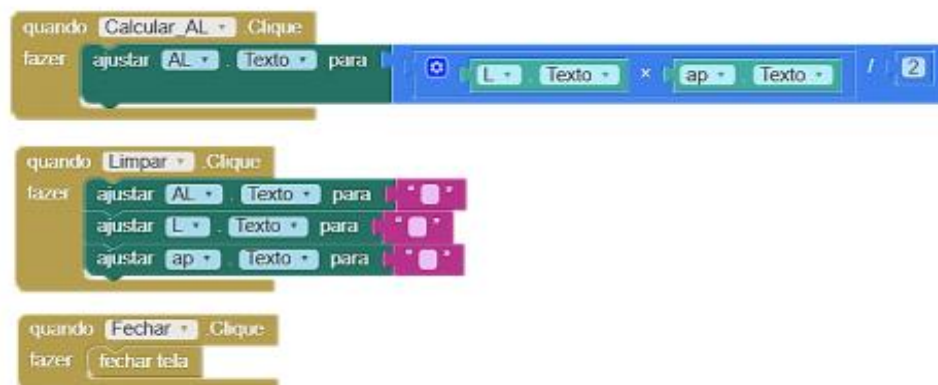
quando Calcular_AL . Clique
fazer ajustar AL . Texto para L . Texto × ap . Texto / 2

quando Limpar . Clique
fazer ajustar AL . Texto para " "
ajustar L . Texto para " "
ajustar ap . Texto para " "

quando Fechar . Clique
fazer fechar tela